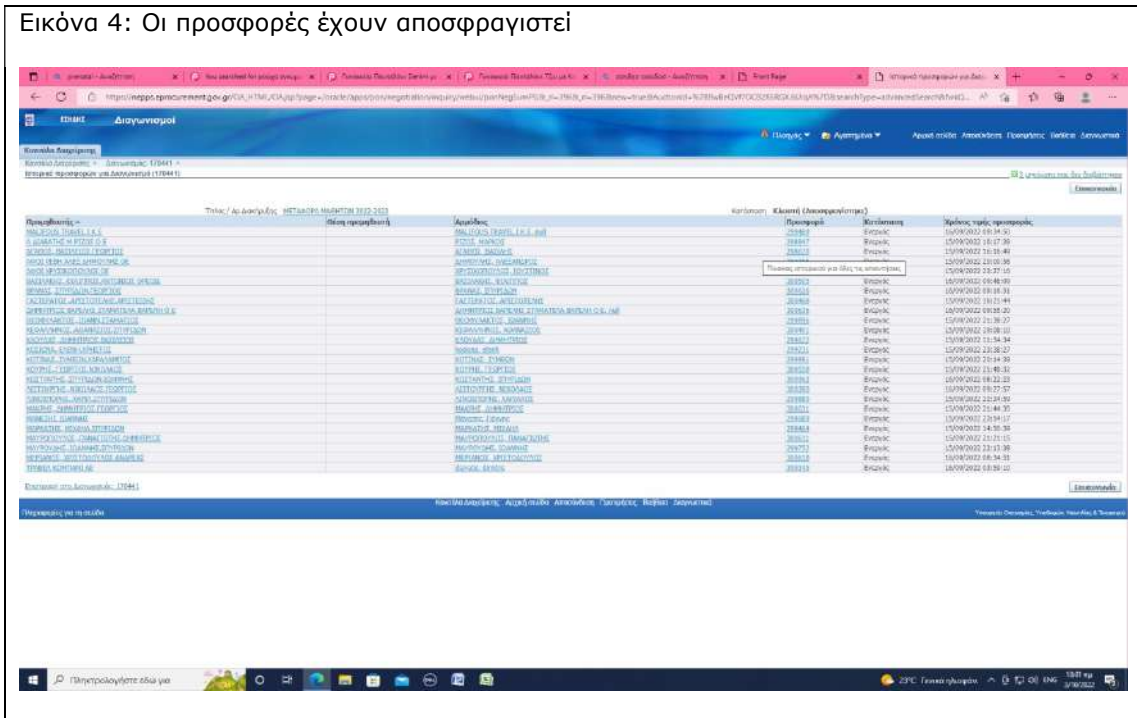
Εικόνα 4: Οι προσφορές έχουν αποσφραγιστεί

ΕΣΗΔΗΣ Διαγωνισμοί

Κεντρική Διαχείριση

Ιστορικό προσφορών για Διαγωνισμό (170441)

Τίτλος / Αρ. Διαγ/σμός: ΜΕΤΑΦΟΡΑ ΜΑΘΗΤΩΝ 2022-2023

Κατάσταση: Κλειστή (Αποσφραγίστηκε)

Επιστροφή

| Προμηθευτής | Θέση προμηθευτή | Αρμόδιος | Προσφορά | Κατάσταση | Χρόνος τιμής προσφοράς |
|---|---|---|---|---|---|
| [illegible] | | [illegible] | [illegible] | Ενεργός | 16/09/2022 09:34:50 |
| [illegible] | | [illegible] | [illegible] | Ενεργός | 15/09/2022 15:17:30 |
| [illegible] | | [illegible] | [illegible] | Ενεργός | 15/09/2022 15:18:48 |
| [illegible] | | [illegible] | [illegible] | Ενεργός | 15/09/2022 23:03:38 |
| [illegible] | | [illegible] | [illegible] | Ενεργός | 15/09/2022 23:37:10 |
| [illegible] | | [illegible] | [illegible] | Ενεργός | 16/09/2022 09:48:09 |
| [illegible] | | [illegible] | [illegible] | Ενεργός | 15/09/2022 03:18:31 |
| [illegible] | | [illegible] | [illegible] | Ενεργός | 15/09/2022 19:21:44 |
| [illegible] | | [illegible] | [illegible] | Ενεργός | 16/09/2022 09:58:20 |
| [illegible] | | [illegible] | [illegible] | Ενεργός | 15/09/2022 21:38:27 |
| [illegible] | | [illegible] | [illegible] | Ενεργός | 15/09/2022 20:08:10 |
| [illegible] | | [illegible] | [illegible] | Ενεργός | 15/09/2022 11:54:34 |
| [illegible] | | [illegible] | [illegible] | Ενεργός | 15/09/2022 23:38:27 |
| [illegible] | | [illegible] | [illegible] | Ενεργός | 15/09/2022 21:14:38 |
| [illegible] | | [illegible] | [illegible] | Ενεργός | 15/09/2022 21:48:32 |
| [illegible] | | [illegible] | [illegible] | Ενεργός | 16/09/2022 08:22:23 |
| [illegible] | | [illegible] | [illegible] | Ενεργός | 15/09/2022 09:27:57 |
| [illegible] | | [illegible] | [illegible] | Ενεργός | 15/09/2022 22:24:50 |
| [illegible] | | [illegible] | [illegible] | Ενεργός | 15/09/2022 21:44:35 |
| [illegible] | | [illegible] | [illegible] | Ενεργός | 15/09/2022 22:54:17 |
| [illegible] | | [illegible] | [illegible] | Ενεργός | 15/09/2022 14:50:38 |
| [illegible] | | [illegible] | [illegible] | Ενεργός | 15/09/2022 21:21:15 |
| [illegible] | | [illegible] | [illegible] | Ενεργός | 15/09/2022 22:13:38 |
| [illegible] | | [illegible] | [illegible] | Ενεργός | 16/09/2022 08:34:33 |
| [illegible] | | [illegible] | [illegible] | Ενεργός | 16/09/2022 03:59:10 |

Πίνακας αποτελεσμάτων για όλες τις απαντήσεις

Επιστροφή στη Διαγωνισμός: 170441

Επιστροφή

Κεντρική Διαχείριση Αρχική σελίδα Αποσύνδεση Προτιμήσεις Βοήθεια Διαγωνισμοί

Πληροφορίες για τη σελίδα

Πληκτρολογήστε εδώ για

23°C Γενικά ηλιοφάνεια ENG 3/10/2022